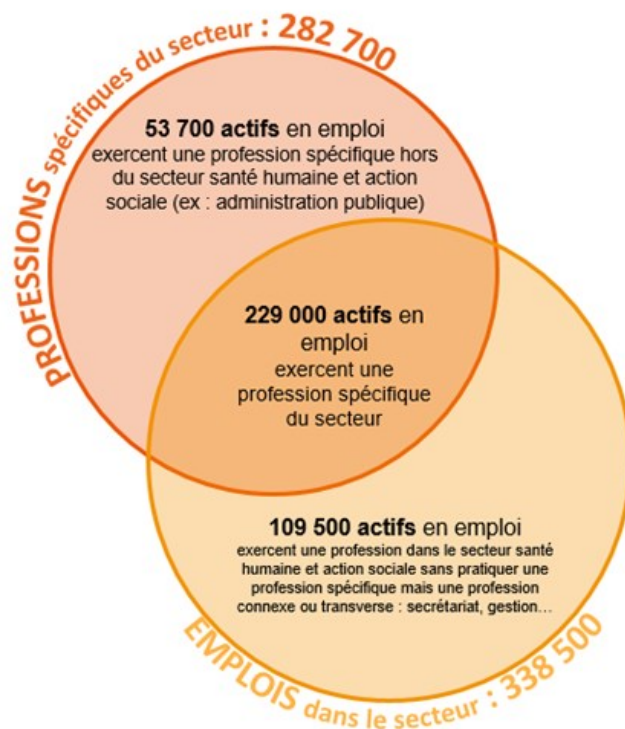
PROFESSIONS spécifiques du secteur : 282 700

53 700 actifs en emploi exercent une profession spécifique hors du secteur santé humaine et action sociale (ex : administration publique)

229 000 actifs en emploi exercent une profession spécifique du secteur

109 500 actifs en emploi exercent une profession dans le secteur santé humaine et action sociale sans pratiquer une profession spécifique mais une profession connexe ou transverse : secrétariat, gestion…

EMPLOIS dans le secteur : 338 500